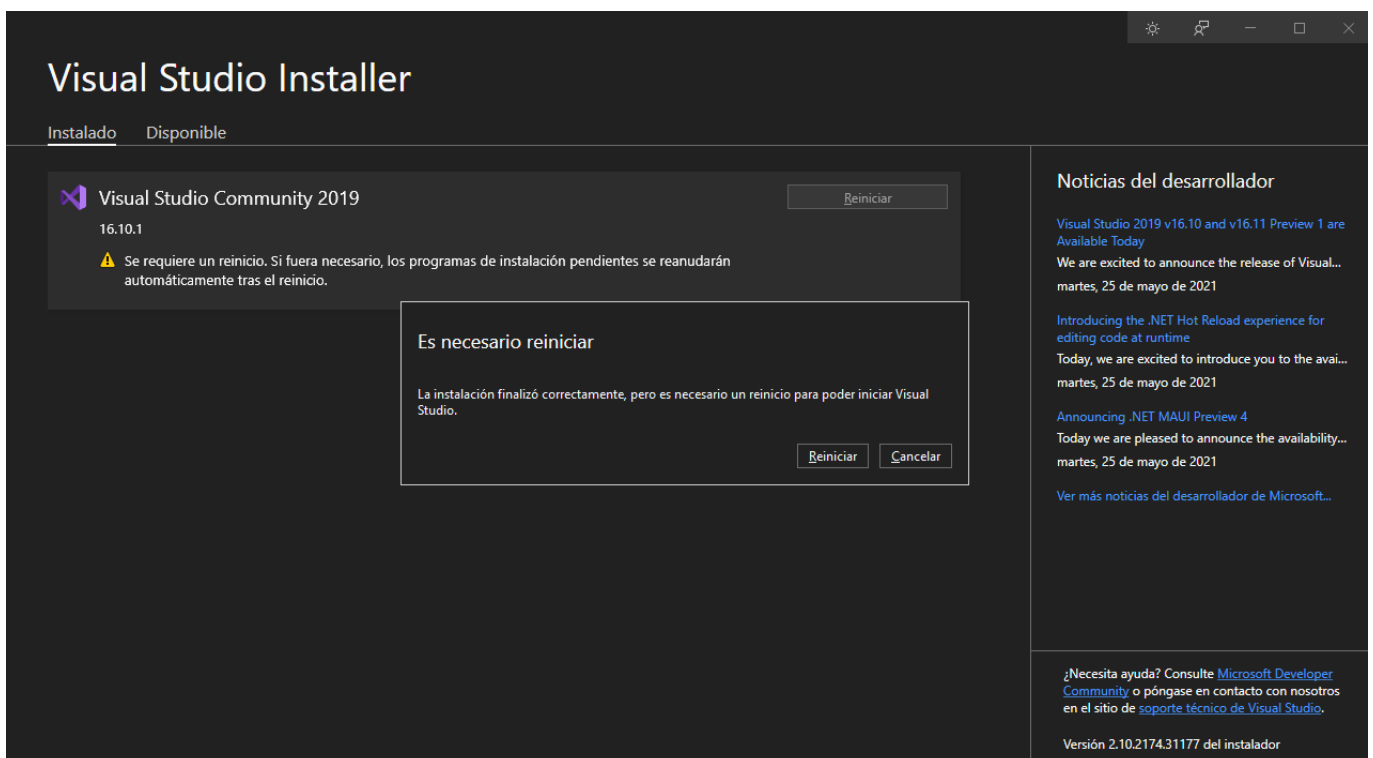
Visual Studio Installer

Instalado Disponible

Visual Studio Community 2019
16.10.1
Se requiere un reinicio. Si fuera necesario, los programas de instalación pendientes se reanudarán automáticamente tras el reinicio.

Reiniciar

Es necesario reiniciar

La instalación finalizó correctamente, pero es necesario un reinicio para poder iniciar Visual Studio.

Reiniciar Cancelar

Noticias del desarrollador

Visual Studio 2019 v16.10 and v16.11 Preview 1 are Available Today
We are excited to announce the release of Visual...
martes, 25 de mayo de 2021

Introducing the .NET Hot Reload experience for editing code at runtime
Today, we are excited to introduce you to the avai...
martes, 25 de mayo de 2021

Announcing .NET MAUI Preview 4
Today we are pleased to announce the availability...
martes, 25 de mayo de 2021

Ver más noticias del desarrollador de Microsoft...

¿Necesita ayuda? Consulte Microsoft Developer Community o póngase en contacto con nosotros en el sitio de soporte técnico de Visual Studio.

Versión 2.10.2174.31177 del instalador